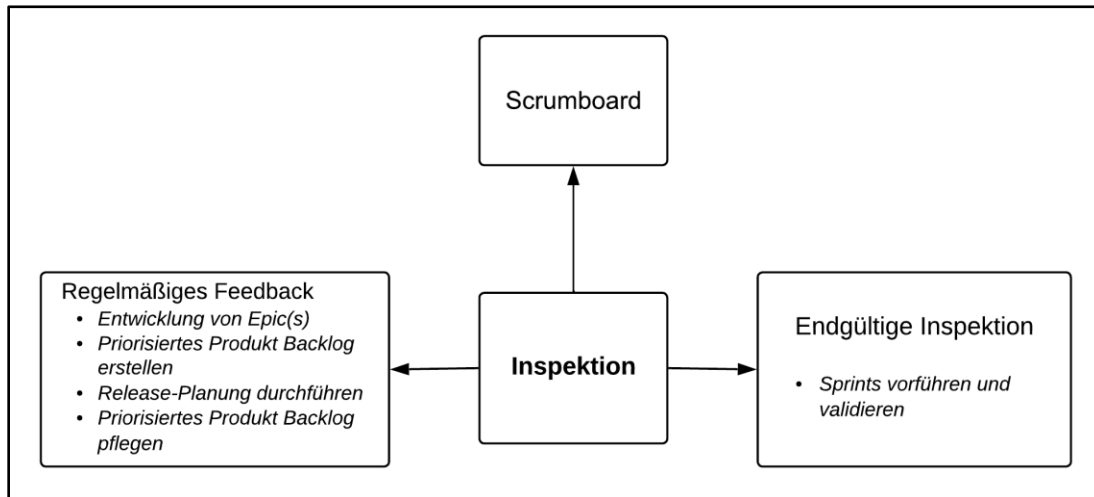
Scrumboard

Regelmäßiges Feedback
- Entwicklung von Epic(s)
- Priorisiertes Produkt Backlog erstellen
- Release-Planung durchführen
- Priorisiertes Produkt Backlog pflegen

Inspektion

Endgültige Inspektion
- Sprints vorführen und validieren